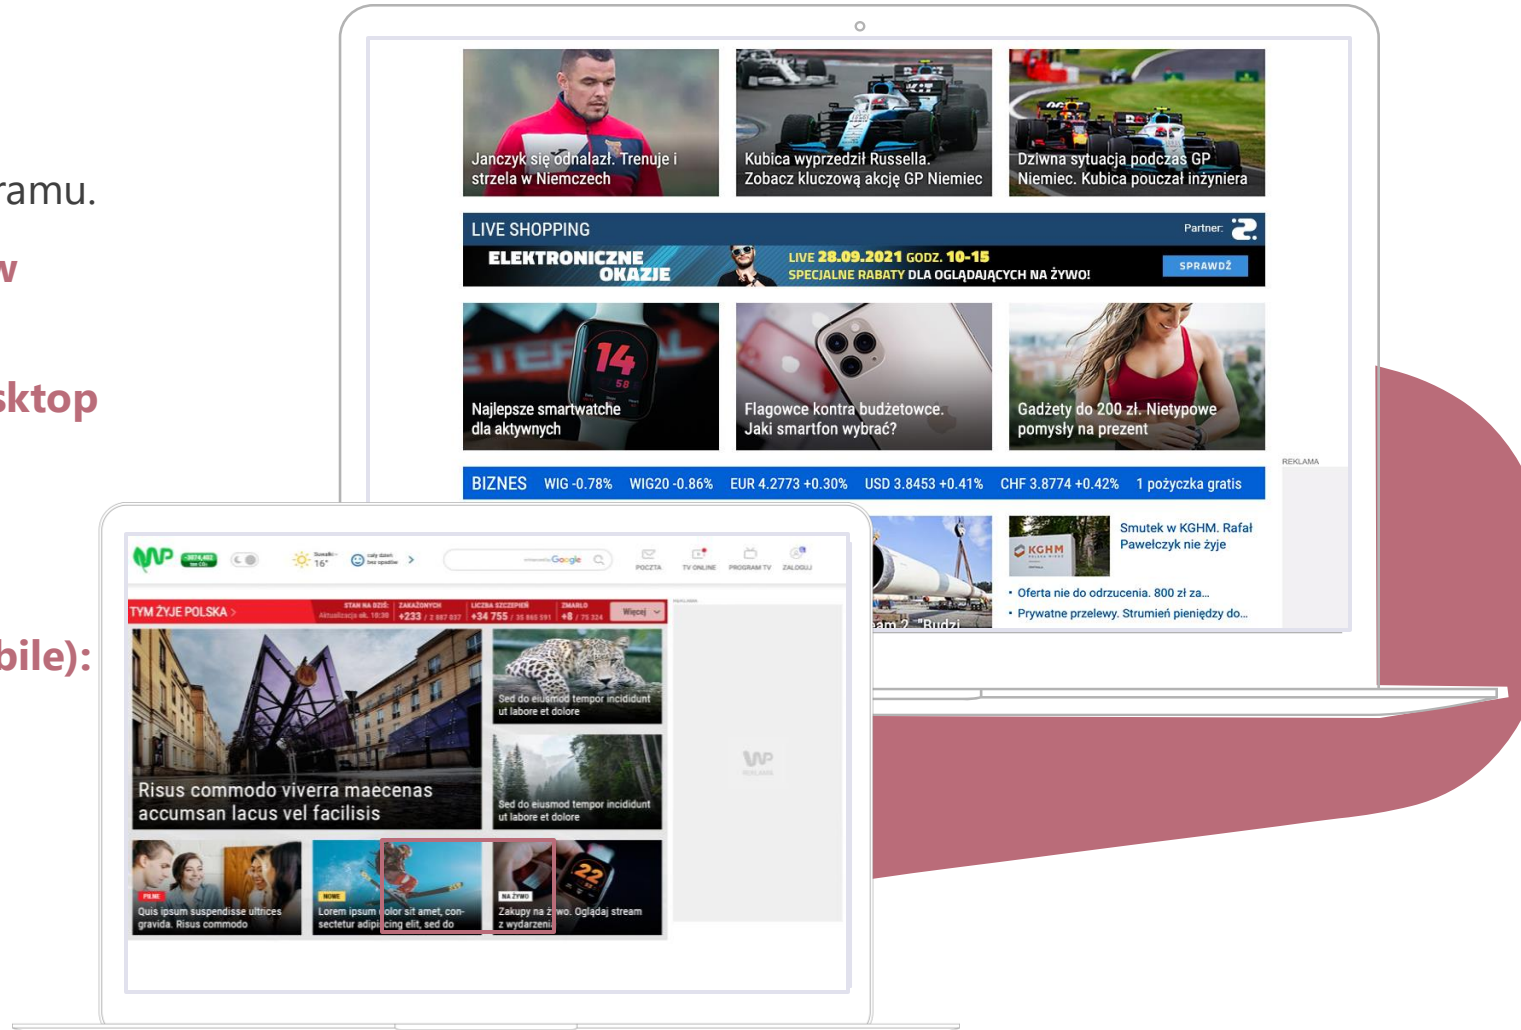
ramu.

w

sktop

bile):

Janczyk się odnalazł. Trenuje i strzela w Niemczech

Kubica wyprzedził Russella. Zobacz kluczową akcję GP Niemiec

Dziwna sytuacja podczas GP Niemiec. Kubica pouczał inżyniera

LIVE SHOPPING

Partner:

ELEKTRONICZNE OKAZJE

LIVE 28.09.2021 GODZ. 10-15
SPECJALNE RABATY DLA OGLĄDAJĄCYCH NA ŻYWO!

SPRAWDŹ

Najlepsze smartwatche dla aktywnych

Flagowce kontra budżetowce. Jaki smartfon wybrać?

Gadżety do 200 zł. Nietypowe pomysły na prezent

REKLAMA

BIZNES WIG -0.78% WIG20 -0.86% EUR 4.2773 +0.30% USD 3.8453 +0.41% CHF 3.8774 +0.42% 1 pożyczka gratis

Smutek w KGHM. Rafał Pawełczyk nie żyje

• Oferta nie do odrzucenia. 800 zł za...
• Prywatne przelewy. Strumień pieniędzy do...

am 2. "Budzi

WP

16°

POCZTA TV ONLINE PROGRAM TV ZALOGUJ

TYM ŻYJE POLSKA >

+233 +34 755 +8

Więcej

Risus commodo viverra maecenas accumsan lacus vel facilisis

Sed do eiusmod tempor incididunt ut labore et dolore

Sed do eiusmod tempor incididunt ut labore et dolore

Quis ipsum suspendisse ultrices gravida. Risus commodo

Lorem ipsum dolor sit amet, consectetur adipiscing elit, sed do

NA ŻYWO
Zakupy na żywo. Oglądaj stream z wydarzenia

WP